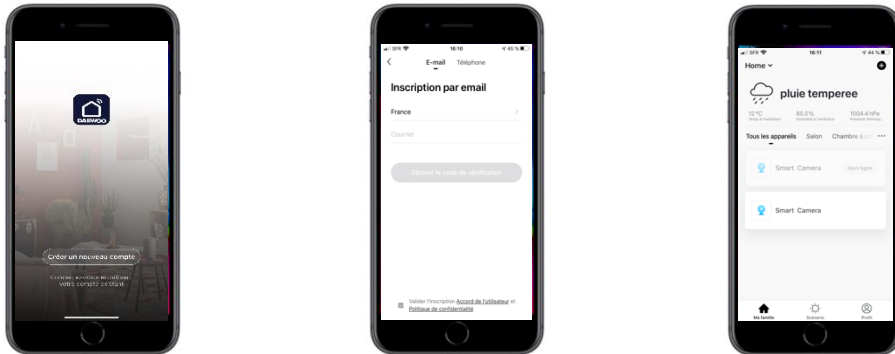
DAEWOO

Créer un nouveau compte

Connexion avec un compte existant

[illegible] SFR 16:10 45 %

E-mail Téléphone

Inscription par email

France

Courriel

Obtenir le code de vérification

Valider l'inscription Accord de l'utilisateur et Politique de confidentialité

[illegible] SFR 16:11 44 %

Home

pluie temperee

12°C
Temp à l'extérieur

85.0%
Humidité à l'extérieur

1004.4 hPa
Pression Atmosp.

Tous les appareils Salon Chambre à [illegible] ···

Smart Camera Hors ligne

Smart Camera

Ma famille Scénario Profil